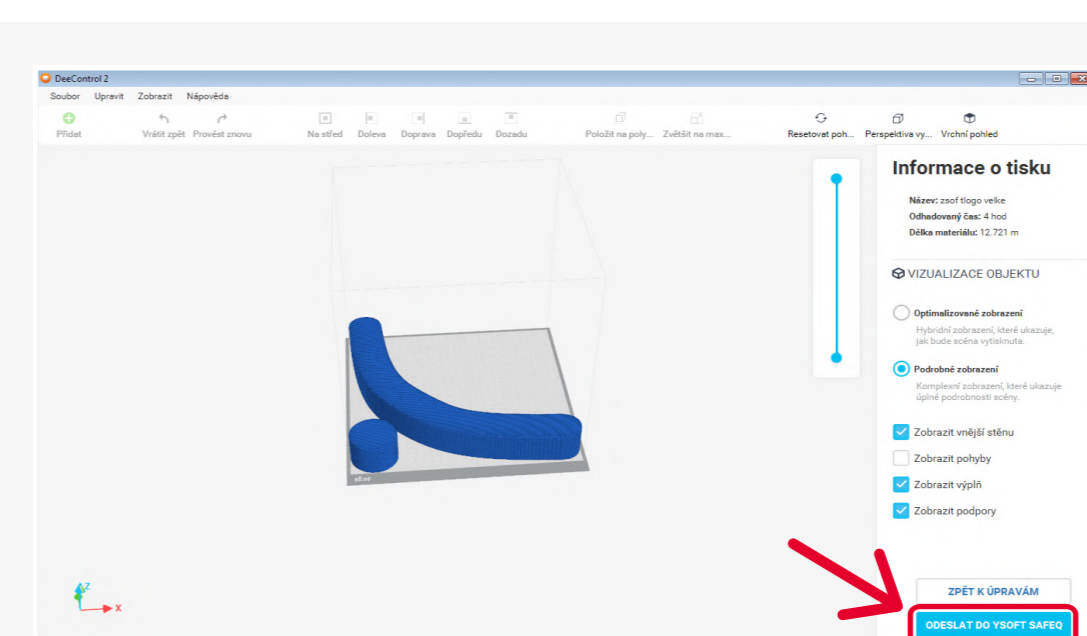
DeeControl 2

Soubor Upravit Zobrazit Nápověda

Přidat Vrátit zpět Provést znovu Na střed Doleva Doprava Dopředu Dozadu Položit na poly... Zvětšit na max... Resetovat poh... Perspektiva vy... Vrchní pohled

Informace o tisku

Název: zsof tlogo velke
Odhadovaný čas: 4 hod
Délka materiálu: 12.721 m

VIZUALIZACE OBJEKTU

Optimalizované zobrazení
Hybridní zobrazení, které ukazuje, jak bude scéna vytisknuta.

Podrobné zobrazení
Komplexní zobrazení, které ukazuje úplné podrobnosti scény.

Zobrazit vnější stěnu
Zobrazit pohyby
Zobrazit výplň
Zobrazit podpory

ZPĚT K ÚPRAVÁM

ODESLAT DO YSOFT SAFEQ

Z
X